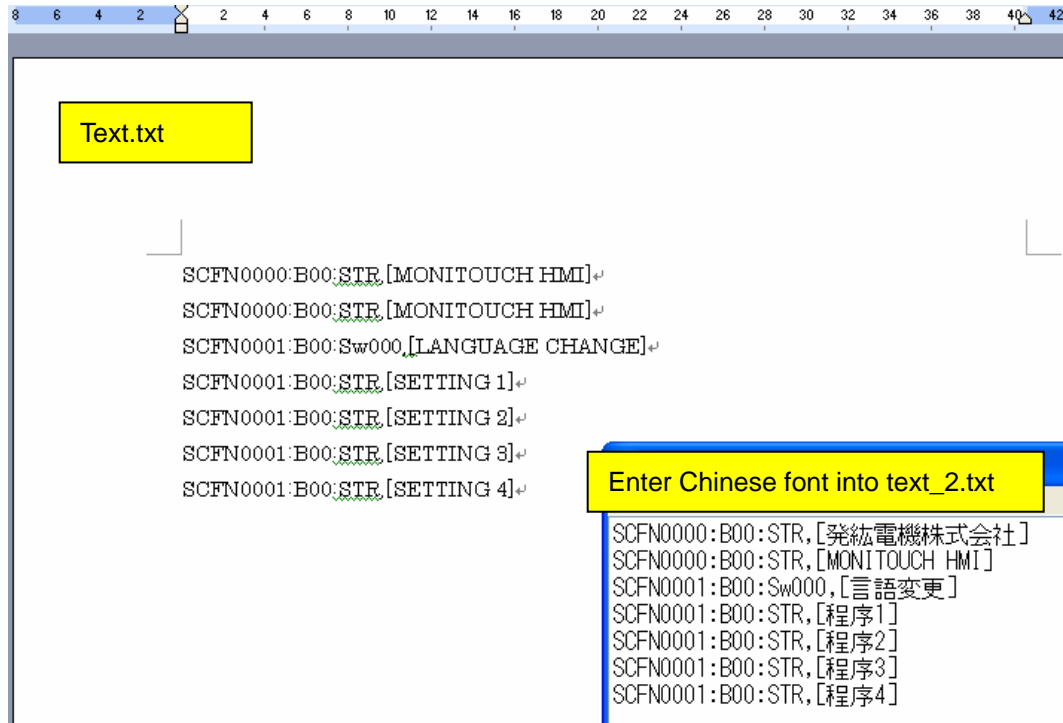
8 6 4 2 2 4 6 8 10 12 14 16 18 20 22 24 26 28 30 32 34 36 38 40 42

Text.txt

SCFN0000:B00:STR,[MONITOUCH HMI]
SCFN0000:B00:STR,[MONITOUCH HMI]
SCFN0001:B00:Sw000,[LANGUAGE CHANGE]
SCFN0001:B00:STR,[SETTING 1]
SCFN0001:B00:STR,[SETTING 2]
SCFN0001:B00:STR,[SETTING 3]
SCFN0001:B00:STR,[SETTING 4]

Enter Chinese font into text_2.txt

SCFN0000:B00:STR,[発紘電機株式会社]
SCFN0000:B00:STR,[MONITOUCH HMI]
SCFN0001:B00:Sw000,[言語変更]
SCFN0001:B00:STR,[程序1]
SCFN0001:B00:STR,[程序2]
SCFN0001:B00:STR,[程序3]
SCFN0001:B00:STR,[程序4]